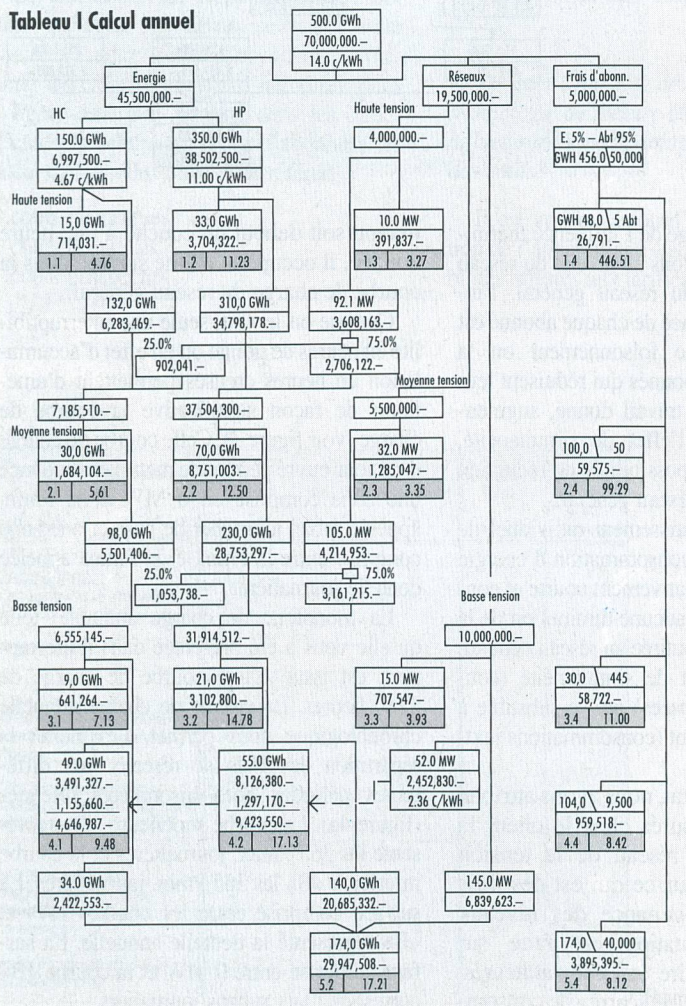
Tableau I Calcul annuel

500.0 GWh
70,000,000.–
14.0 c/kWh

Energie
45,500,000.–

Réseaux
19,500,000.–

Frais d'abonn.
5,000,000.–

HC
150.0 GWh
6,997,500.–
4.67 c/kWh

HP
350.0 GWh
38,502,500.–
11.00 c/kWh

Haute tension
4,000,000.–

E. 5% – Abt 95%
GWH 456.0 | 50,000

Haute tension
15,0 GWh
714,031.–
1.1 | 4.76

33,0 GWh
3,704,322.–
1.2 | 11.23

10.0 MW
391,837.–
1.3 | 3.27

GWH 48,0 | 5 Abt
26,791.–
1.4 | 446.51

132,0 GWh
6,283,469.–

310,0 GWh
34,798,178.–

92.1 MW
3,608,163.–

25.0%
902,041.–
75.0%
2,706,122.–

Moyenne tension
5,500,000.–

7,185,510.–

37,504,300.–

Moyenne tension
30,0 GWh
1,684,104.–
2.1 | 5,61

70,0 GWh
8,751,003.–
2.2 | 12.50

32.0 MW
1,285,047.–
2.3 | 3.35

100,0 | 50
59,575.–
2.4 | 99.29

98,0 GWh
5,501,406.–

230,0 GWh
28,753,297.–

105.0 MW
4,214,953.–

25.0%
1,053,738.–
75.0%
3,161,215.–

Basse tension
6,555,145.–

31,914,512.–

Basse tension
10,000,000.–

9,0 GWh
641,264.–
3.1 | 7.13

21,0 GWh
3,102,800.–
3.2 | 14.78

15.0 MW
707,547.–
3.3 | 3.93

30,0 | 445
58,722.–
3.4 | 11.00

49.0 GWh
3,491,327.–
1,155,660.–
4,646,987.–
4.1 | 9.48

55.0 GWh
8,126,380.–
1,297,170.–
9,423,550.–
4.2 | 17.13

52.0 MW
2,452,830.–
2.36 C/kWh

104,0 | 9,500
959,518.–
4.4 | 8.42

34.0 GWh
2,422,553.–

140,0 GWh
20,685,332.–

145.0 MW
6,839,623.–

174,0 GWh
29,947,508.–
5.2 | 17.21

174,0 | 40,000
3,895,395.–
5.4 | 8.12